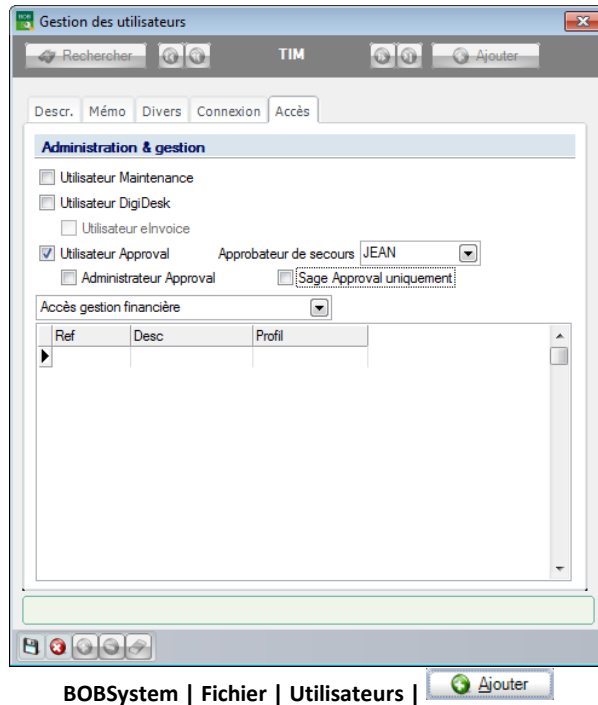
Gestion des utilisateurs

Rechercher

TIM

Ajouter

Descr. Mémo Divers Connexion Accès

Administration & gestion

Utilisateur Maintenance

Utilisateur DigiDesk

Utilisateur eInvoice

Utilisateur Approval

Approbateur de secours JEAN

Administrateur Approval

Sage Approval uniquement

Accès gestion financière

| Ref | Desc | Profil |
|---|---|---|
| | | |

BOBSystem | Fichier | Utilisateurs | Ajouter